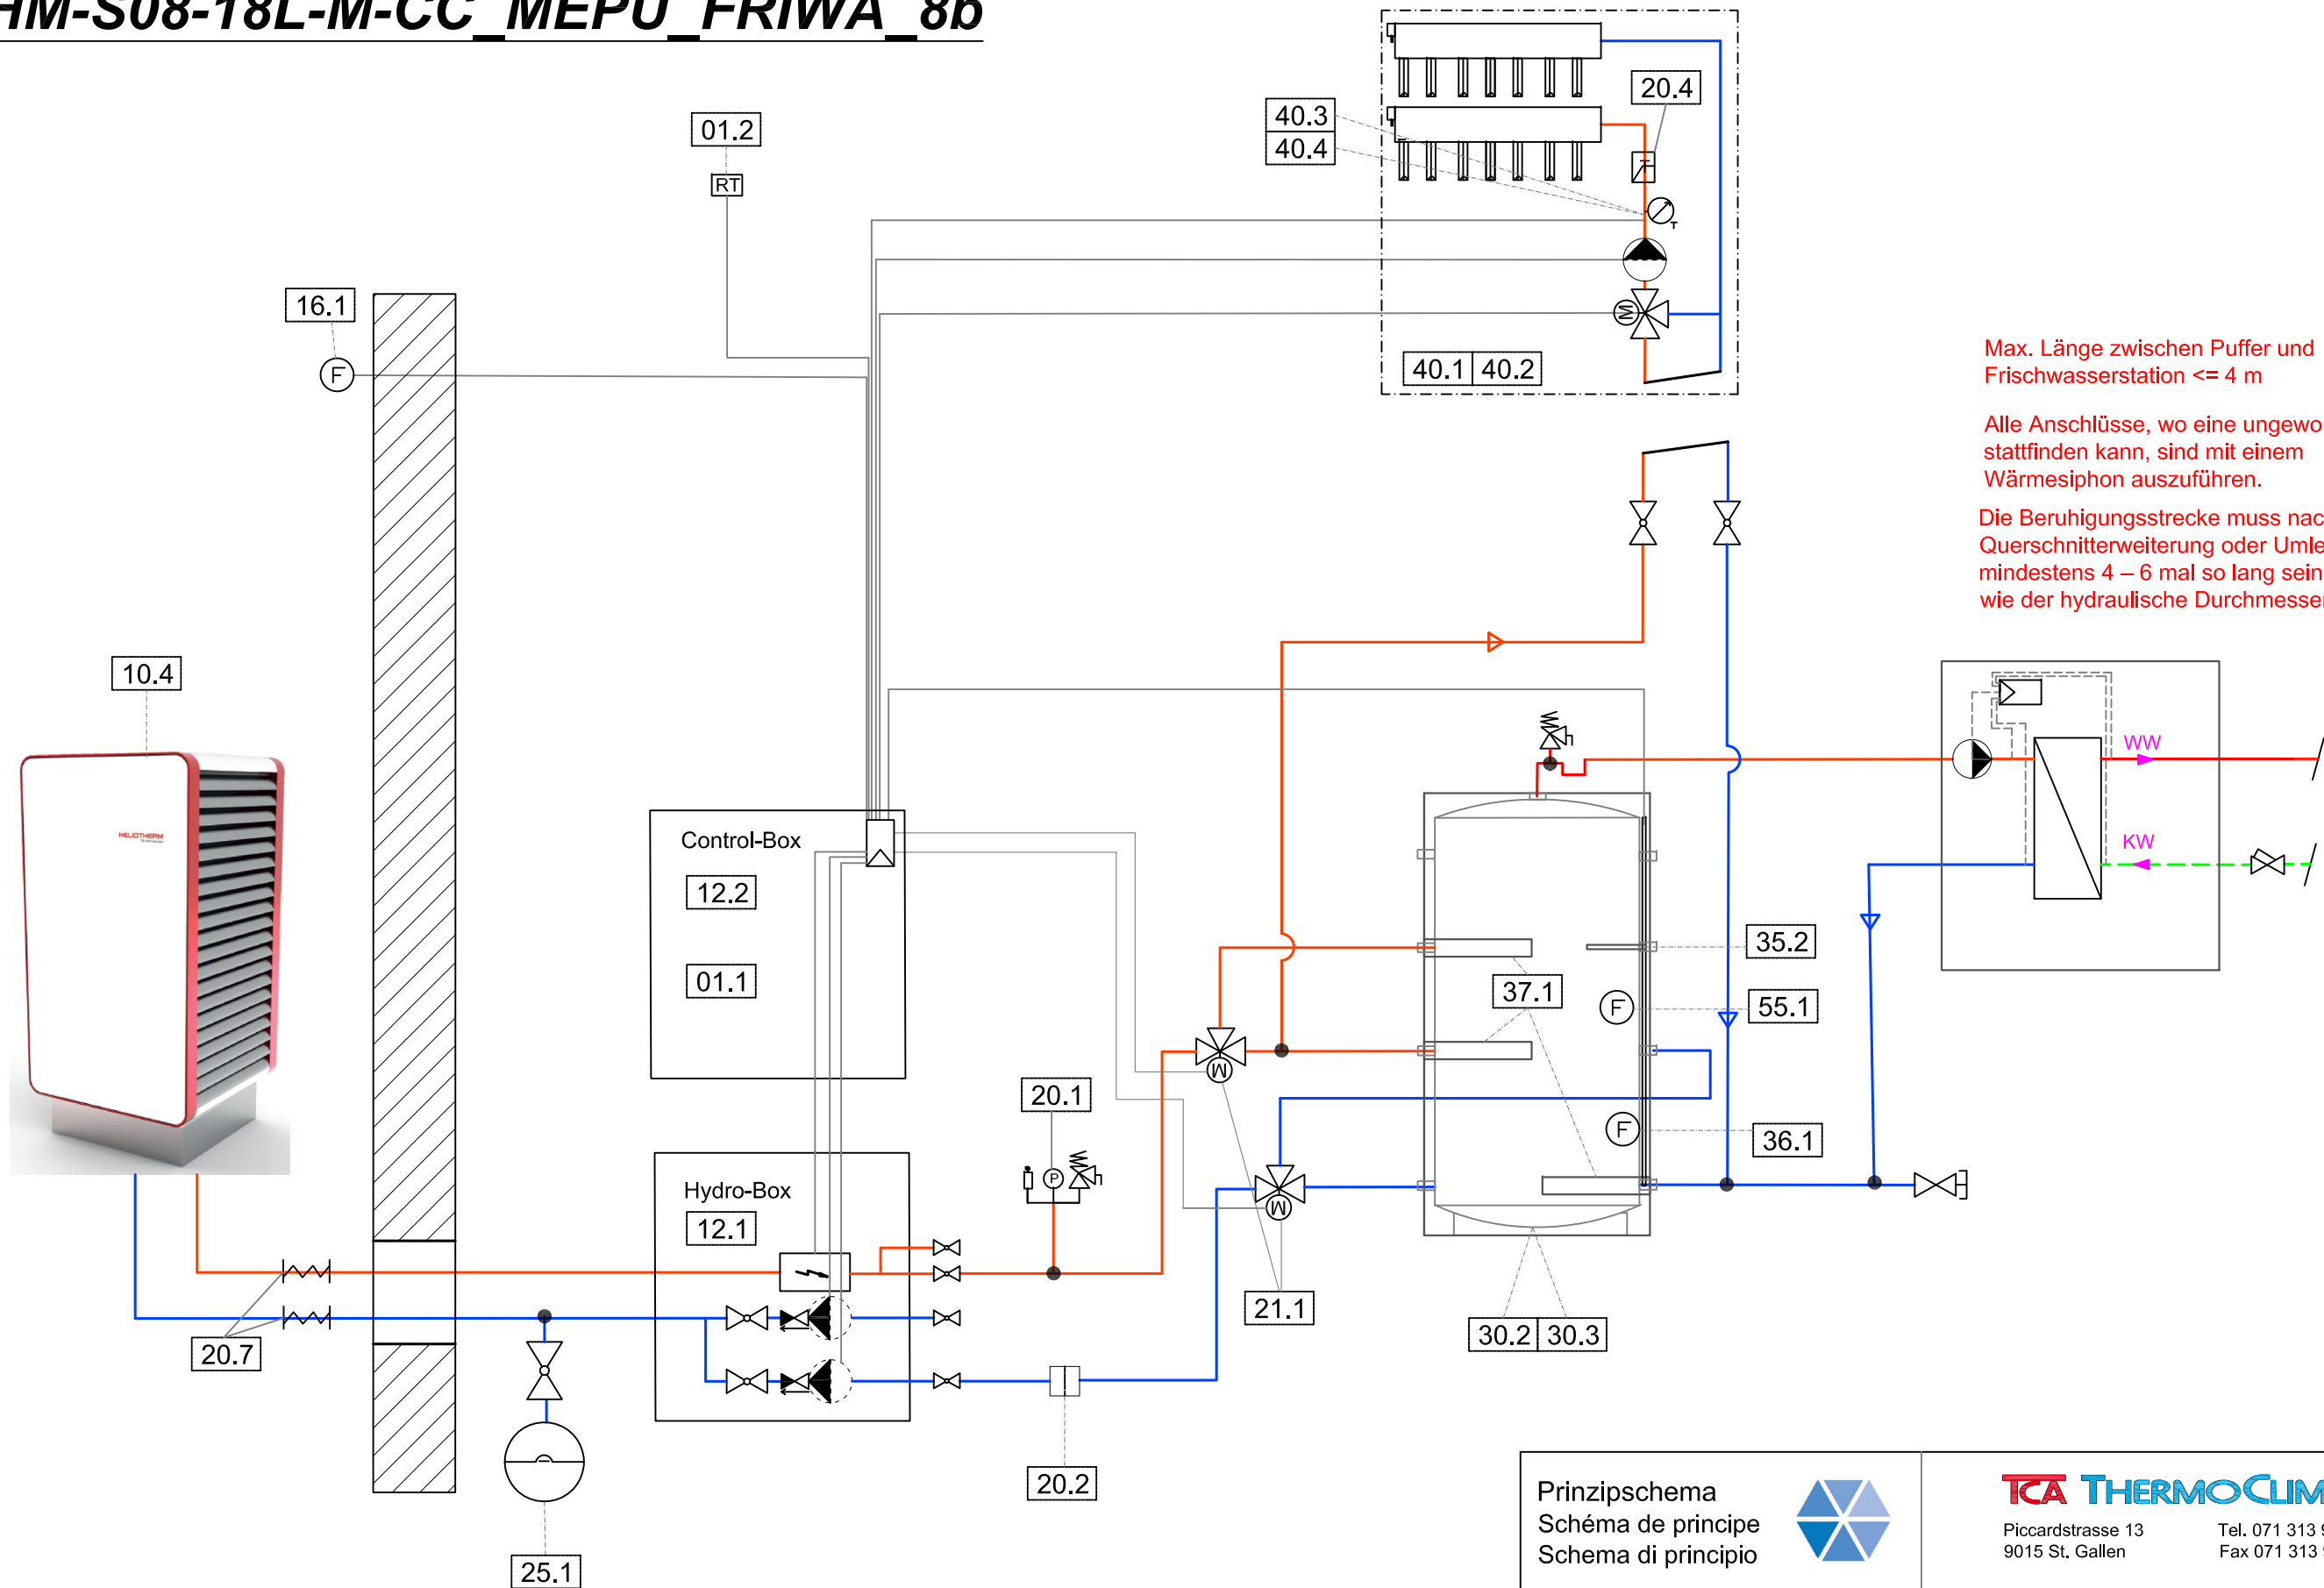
HM-S08-18L-M-CC_MEPU_FRIWA_8b

01.2
RT
16.1
F
40.3
40.4
20.4
40.1 40.2

Max. Länge zwischen Puffer und Frischwasserstation <= 4 m

Alle Anschlüsse, wo eine ungewo stattfinden kann, sind mit einem Wärmesiphon auszuführen.

Die Beruhigungsstrecke muss nac Querschnitterweiterung oder Umle mindestens 4 – 6 mal so lang sein wie der hydraulische Durchmesse

10.4
HELIOTHERM
Control-Box
12.2
01.1
WW
KW
35.2
37.1
F
55.1
M
F
36.1
20.1
P
Hydro-Box
12.1
M
21.1
30.2 30.3
20.7
25.1
20.2

Prinzipschema
Schéma de principe
Schema di principio

TCA THERMOCLIM
Piccardstrasse 13
9015 St. Gallen
Tel. 071 313
Fax 071 313